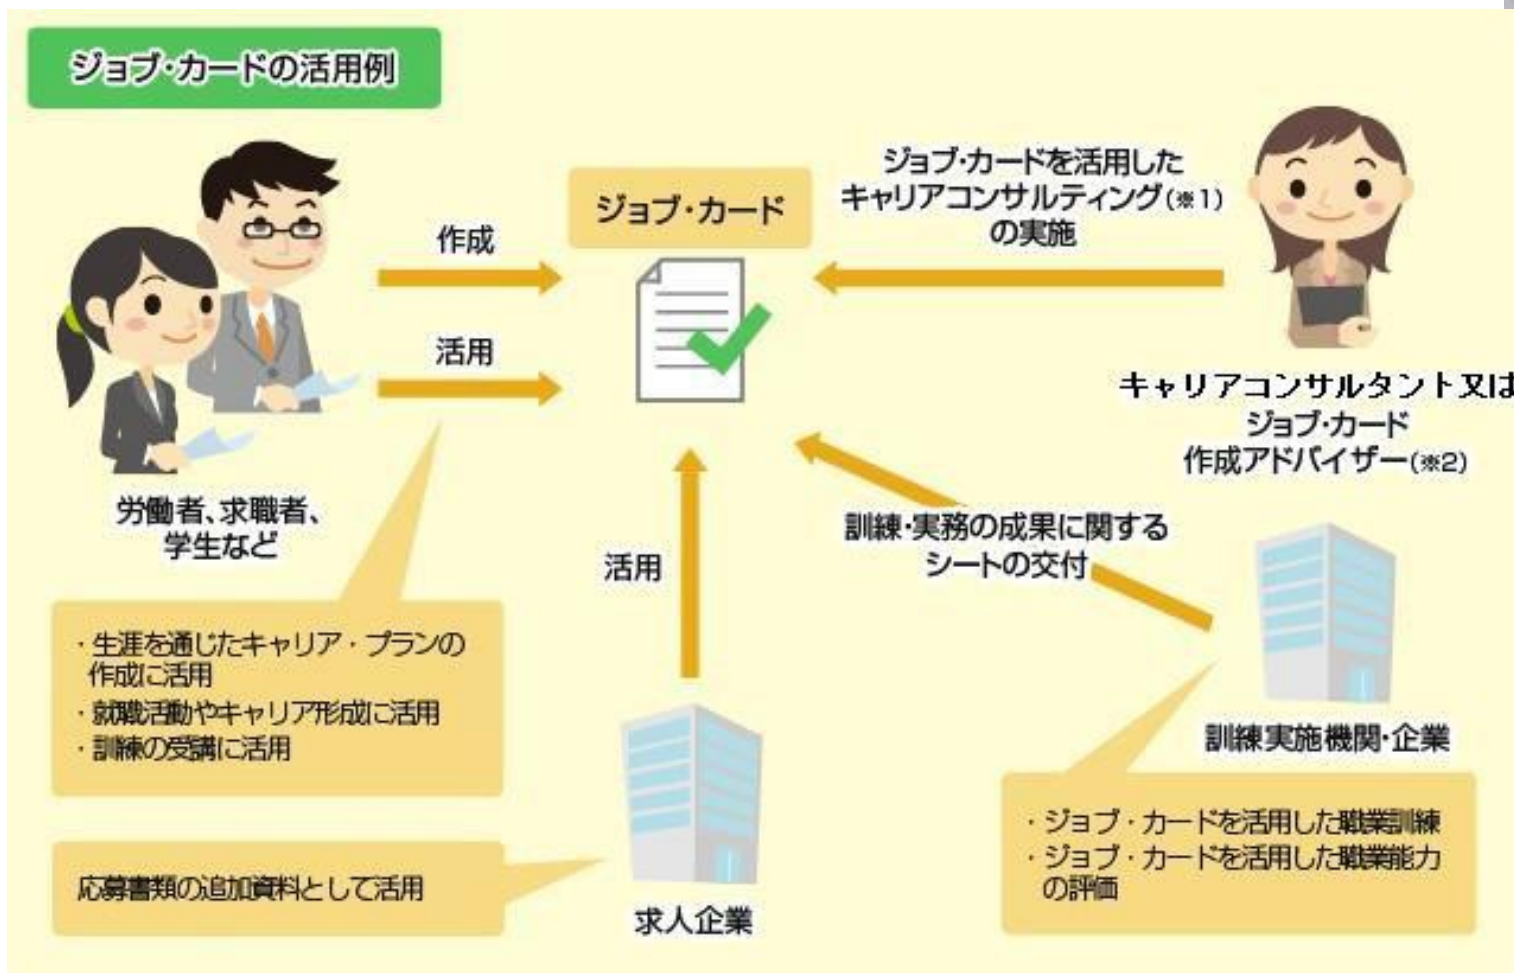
ジョブ・カードの活用例

作成

活用

労働者、求職者、学生など

ジョブ・カード

ジョブ・カードを活用したキャリアコンサルティング(※1)の実施

キャリアコンサルタント又はジョブ・カード作成アドバイザー(※2)

活用

訓練・実務の成果に関するシートの交付

・生涯を通じたキャリア・プランの作成に活用
・就職活動やキャリア形成に活用
・訓練の受講に活用

訓練実施機関・企業

応募書類の追加資料として活用

求人企業

・ジョブ・カードを活用した職業訓練
・ジョブ・カードを活用した職業能力の評価